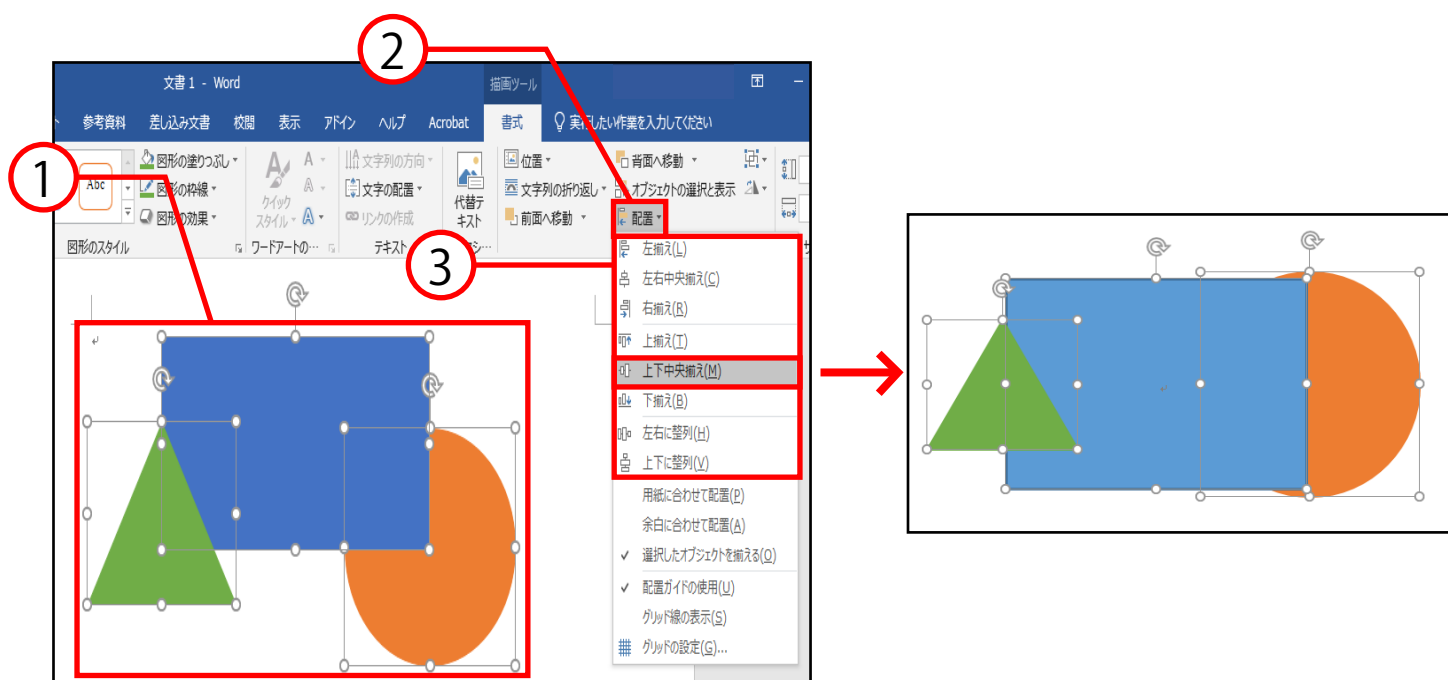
2

文書 1 - Word

描画ツール

参考資料 差し込み文書 校閲 表示 アドイン ヘルプ Acrobat 書式 実行したい作業を入力してください

1

Abc

図形の塗りつぶし
図形の枠線
図形の効果
図形のスタイル

クイックスタイル
ワードアートの…

文字列の方向
文字の配置
リンクの作成
テキスト

代替テキスト

位置
文字列の折り返し
前面へ移動

背面へ移動
オブジェクトの選択と表示
配置

3

左揃え(L)
左右中央揃え(C)
右揃え(R)
上揃え(T)
上下中央揃え(M)
下揃え(B)
左右に整列(H)
上下に整列(V)
用紙に合わせて配置(P)
余白に合わせて配置(A)
✓ 選択したオブジェクトを揃える(O)
✓ 配置ガイドの使用(U)
グリッド線の表示(S)
グリッドの設定(G)...